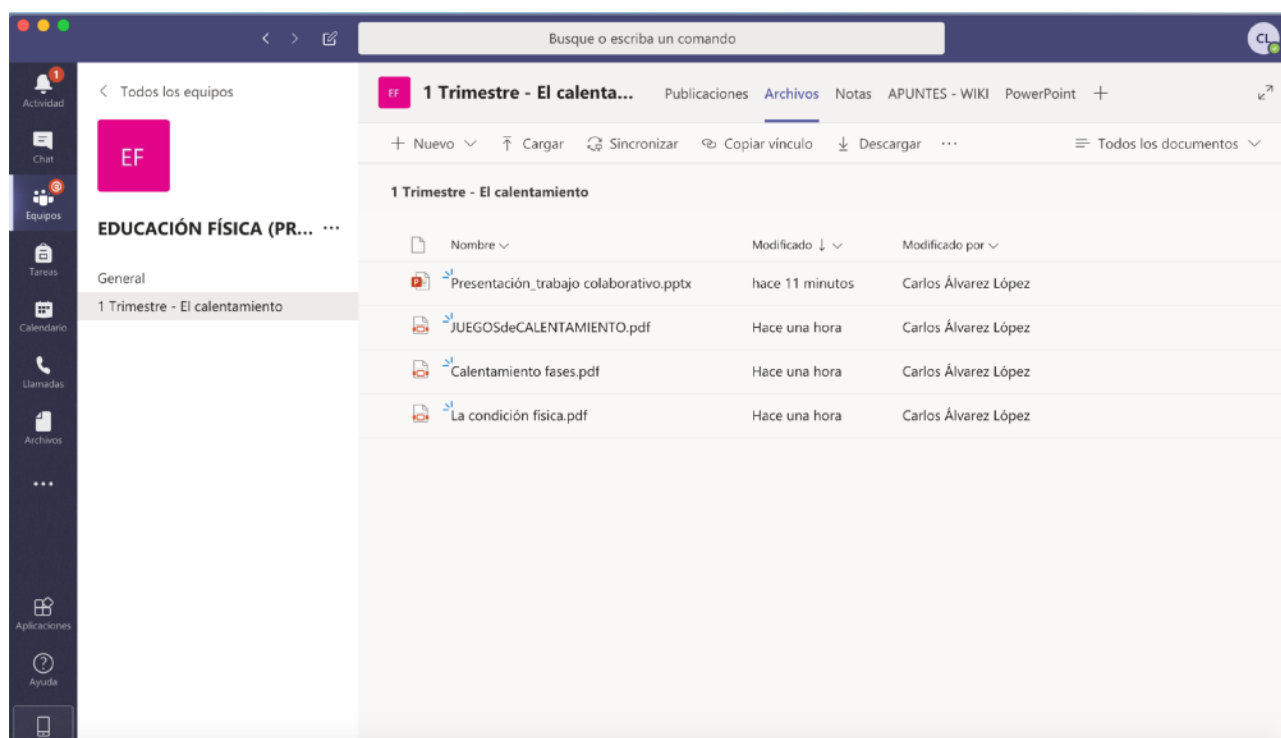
Busque o escriba un comando

CL

1 Actividad

Chat

@ Equipos

Tareas

Calendario

Llamadas

Archivos

...

Aplicaciones

Ayuda

< Todos los equipos

EF

EDUCACIÓN FÍSICA (PR... ···

General

1 Trimestre - El calentamiento

EF 1 Trimestre - El calenta... Publicaciones Archivos Notas APUNTES - WIKI PowerPoint +

+ Nuevo ∨ Cargar Sincronizar Copiar vínculo Descargar ··· Todos los documentos ∨

1 Trimestre - El calentamiento

| Nombre ∨ | Modificado ↓ ∨ | Modificado por ∨ |
|---|---|---|
| Presentación_trabajo colaborativo.pptx | hace 11 minutos | Carlos Álvarez López |
| JUEGOSdeCALENTAMIENTO.pdf | Hace una hora | Carlos Álvarez López |
| Calentamiento fases.pdf | Hace una hora | Carlos Álvarez López |
| La condición física.pdf | Hace una hora | Carlos Álvarez López |